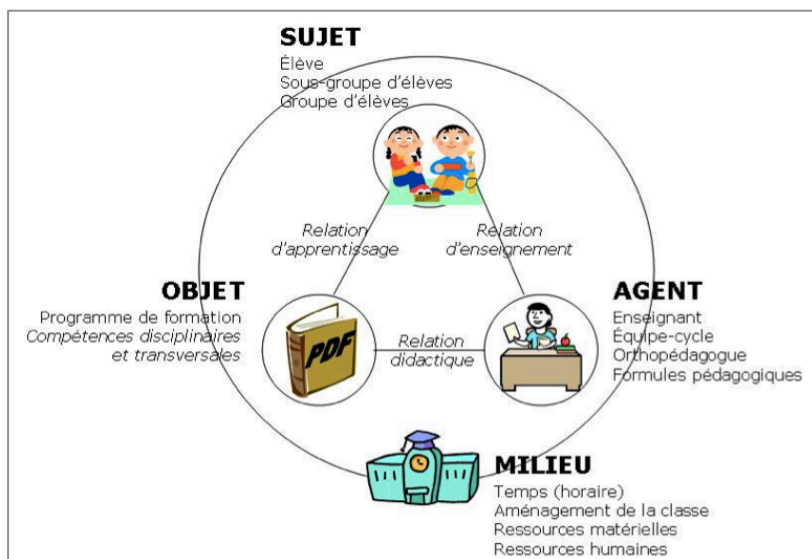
SUJET
Élève
Sous-groupe d'élèves
Groupe d'élèves

Relation d'apprentissage

Relation d'enseignement

OBJET
Programme de formation
Compétences disciplinaires et transversales

PDF

Relation didactique

AGENT
Enseignant
Équipe-cycle
Orthopédagogue
Formules pédagogiques

MILIEU
Temps (horaire)
Aménagement de la classe
Ressources matérielles
Ressources humaines